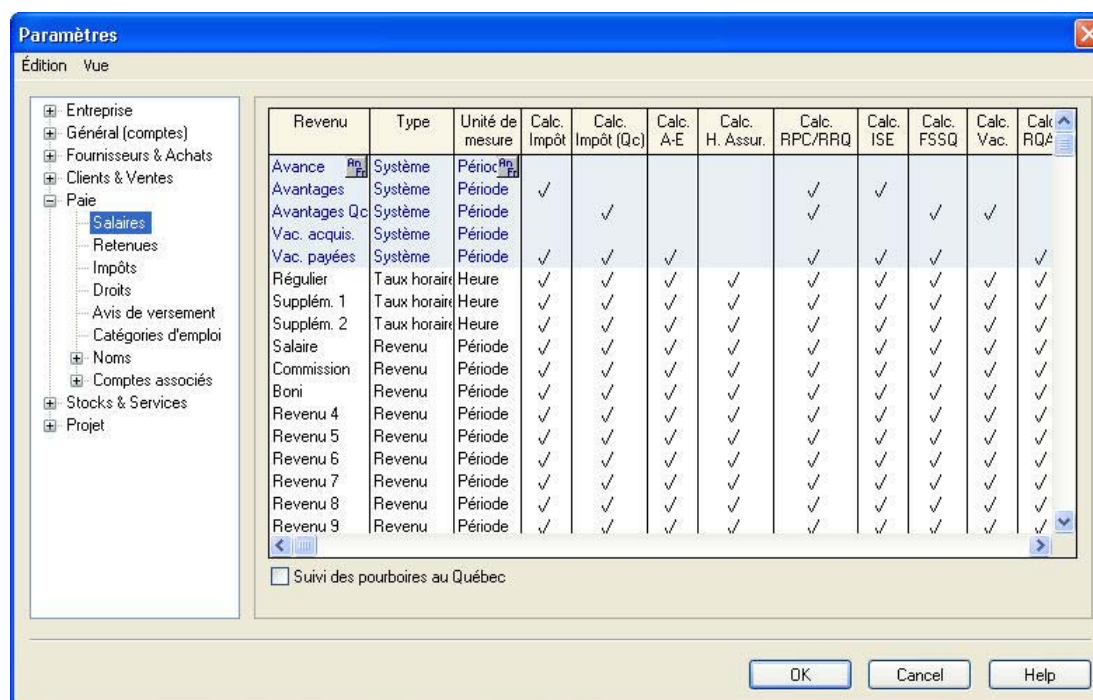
Paramètres

Édition Vue

Entreprise
Général (comptes)
Fournisseurs & Achats
Clients & Ventes
Paie
Salaires
Retenues
Impôts
Droits
Avis de versement
Catégories d'emploi
Noms
Comptes associés
Stocks & Services
Projet

| Revenu | Type | Unité de mesure | Calc. Impôt | Calc. Impôt (Qc) | Calc. A-E | Calc. H. Assur. | Calc. RPC/RRQ | Calc. ISE | Calc. FSSQ | Calc. Vac. | Calc RQA |
|---|---|---|---|---|---|---|---|---|---|---|---|
| Avance | Système | Périoc | | | | | | | | | |
| Avantages | Système | Période | ✓ | | | | ✓ | ✓ | | | |
| Avantages Qc | Système | Période | | ✓ | | | ✓ | | ✓ | ✓ | |
| Vac. acquis. | Système | Période | | | | | | | | | |
| Vac. payées | Système | Période | ✓ | ✓ | ✓ | | ✓ | ✓ | ✓ | | ✓ |
| Régulier | Taux horaire | Heure | ✓ | ✓ | ✓ | ✓ | ✓ | ✓ | ✓ | ✓ | ✓ |
| Supplém. 1 | Taux horaire | Heure | ✓ | ✓ | ✓ | ✓ | ✓ | ✓ | ✓ | ✓ | ✓ |
| Supplém. 2 | Taux horaire | Heure | ✓ | ✓ | ✓ | ✓ | ✓ | ✓ | ✓ | ✓ | ✓ |
| Salaire | Revenu | Période | ✓ | ✓ | ✓ | ✓ | ✓ | ✓ | ✓ | ✓ | ✓ |
| Commission | Revenu | Période | ✓ | ✓ | ✓ | ✓ | ✓ | ✓ | ✓ | ✓ | ✓ |
| Boni | Revenu | Période | ✓ | ✓ | ✓ | ✓ | ✓ | ✓ | ✓ | ✓ | ✓ |
| Revenu 4 | Revenu | Période | ✓ | ✓ | ✓ | ✓ | ✓ | ✓ | ✓ | ✓ | ✓ |
| Revenu 5 | Revenu | Période | ✓ | ✓ | ✓ | ✓ | ✓ | ✓ | ✓ | ✓ | ✓ |
| Revenu 6 | Revenu | Période | ✓ | ✓ | ✓ | ✓ | ✓ | ✓ | ✓ | ✓ | ✓ |
| Revenu 7 | Revenu | Période | ✓ | ✓ | ✓ | ✓ | ✓ | ✓ | ✓ | ✓ | ✓ |
| Revenu 8 | Revenu | Période | ✓ | ✓ | ✓ | ✓ | ✓ | ✓ | ✓ | ✓ | ✓ |
| Revenu 9 | Revenu | Période | ✓ | ✓ | ✓ | ✓ | ✓ | ✓ | ✓ | ✓ | ✓ |

Suivi des pourboires au Québec

OK Cancel Help